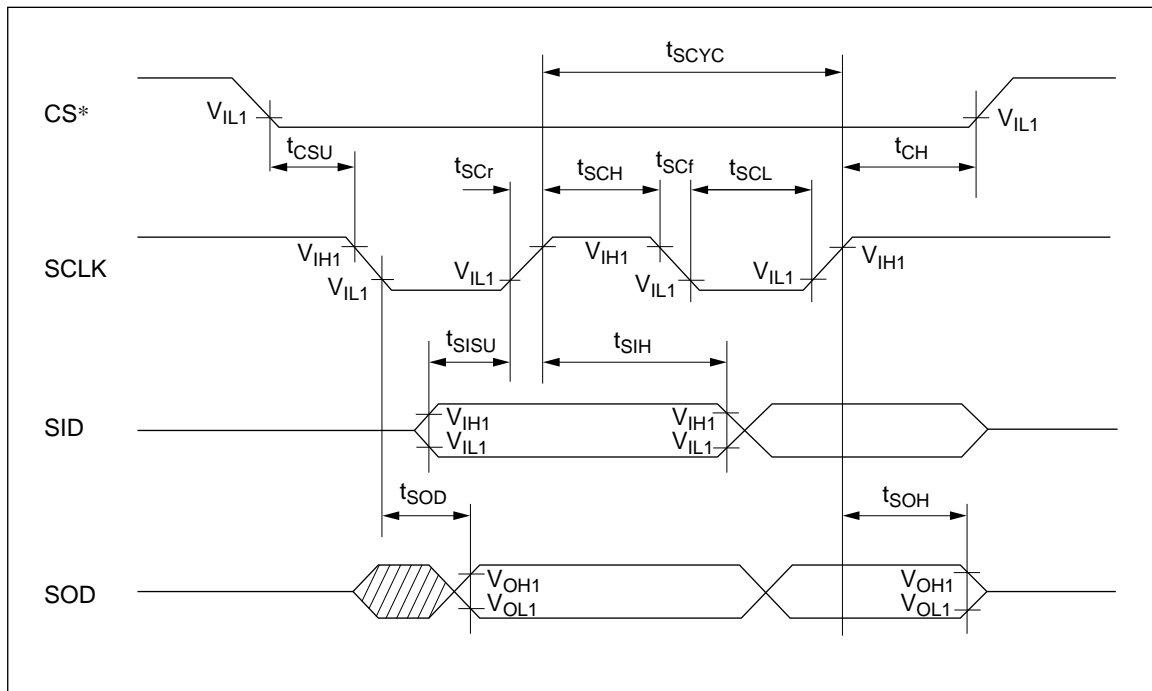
$t_{SCYC}$

CS*

$V_{IL1}$

$V_{IL1}$

$t_{CSU}$

$t_{SCr}$

$t_{SCH}$

$t_{SCf}$

$t_{SCL}$

$t_{CH}$

SCLK

$V_{IH1}$

$V_{IL1}$

$V_{IL1}$

$V_{IH1}$

$V_{IL1}$

$V_{IL1}$

$V_{IH1}$

$t_{SISU}$

$t_{SIH}$

SID

$V_{IH1}$

$V_{IL1}$

$V_{IH1}$

$V_{IL1}$

$t_{SOD}$

$t_{SOH}$

SOD

$V_{OH1}$

$V_{OL1}$

$V_{OH1}$

$V_{OL1}$